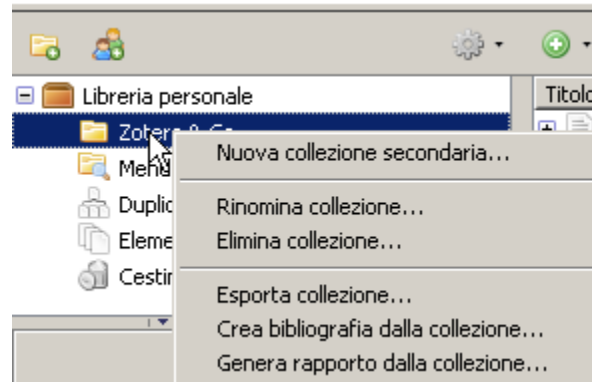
Libreria personale
Zotero & Co
Men
Duplic
Eleme
Cestir
Titolo

Nuova collezione secondaria...
Rinomina collezione...
Elimina collezione...
Esporta collezione...
Crea bibliografia dalla collezione...
Genera rapporto dalla collezione...